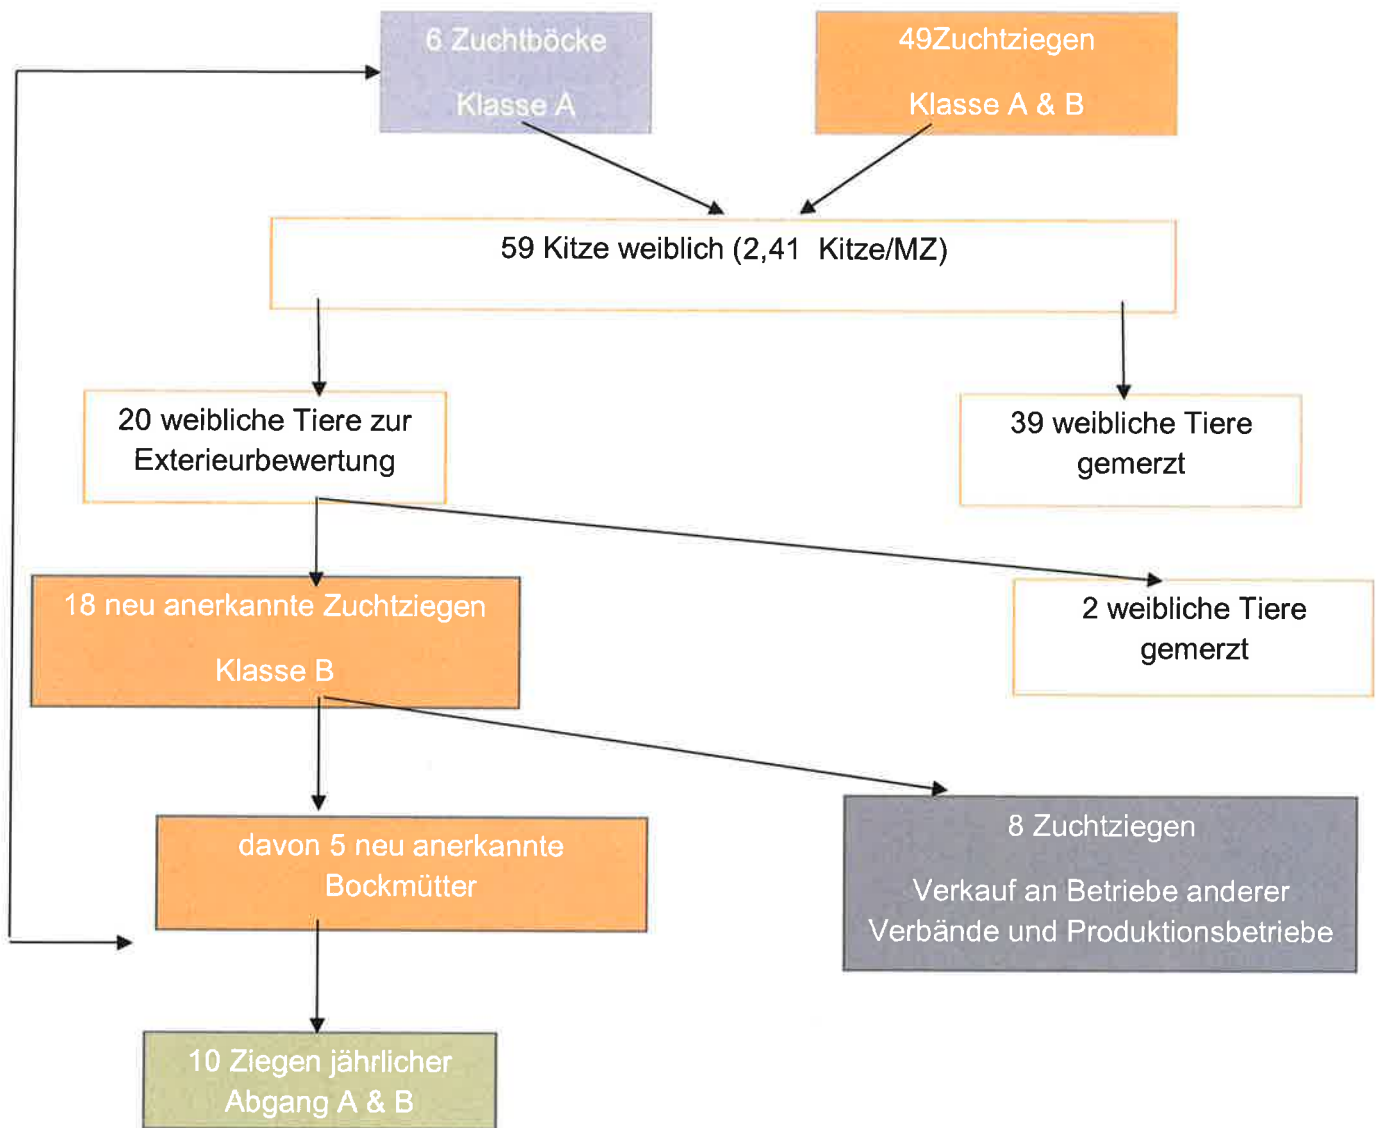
6 Zuchtböcke

Klasse A

49Zuchtziegen

Klasse A & B

59 Kitze weiblich (2,41 Kitze/MZ)

20 weibliche Tiere zur Exterieurbewertung

39 weibliche Tiere gemerzt

18 neu anerkannte Zuchtziegen

Klasse B

2 weibliche Tiere gemerzt

davon 5 neu anerkannte Bockmütter

8 Zuchtziegen

Verkauf an Betriebe anderer Verbände und Produktionsbetriebe

10 Ziegen jährlicher Abgang A & B